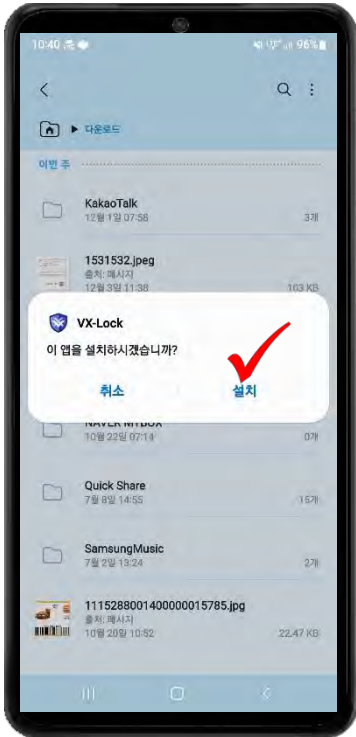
10:40 96%

다운로드

이번 주

KakaoTalk
12월 1일 07:56
3개

1531532.jpeg
출처: 메시지
12월 3일 11:38
103 KB

VX-Lock
이 앱을 설치하시겠습니까?
취소
설치

NAVER MYBOX
10월 22일 07:14
0개

Quick Share
7월 8일 14:55
15개

SamsungMusic
7월 2일 13:24
2개

1115288001400000015785.jpg
출처: 메시지
10월 28일 10:52
22.47 KB